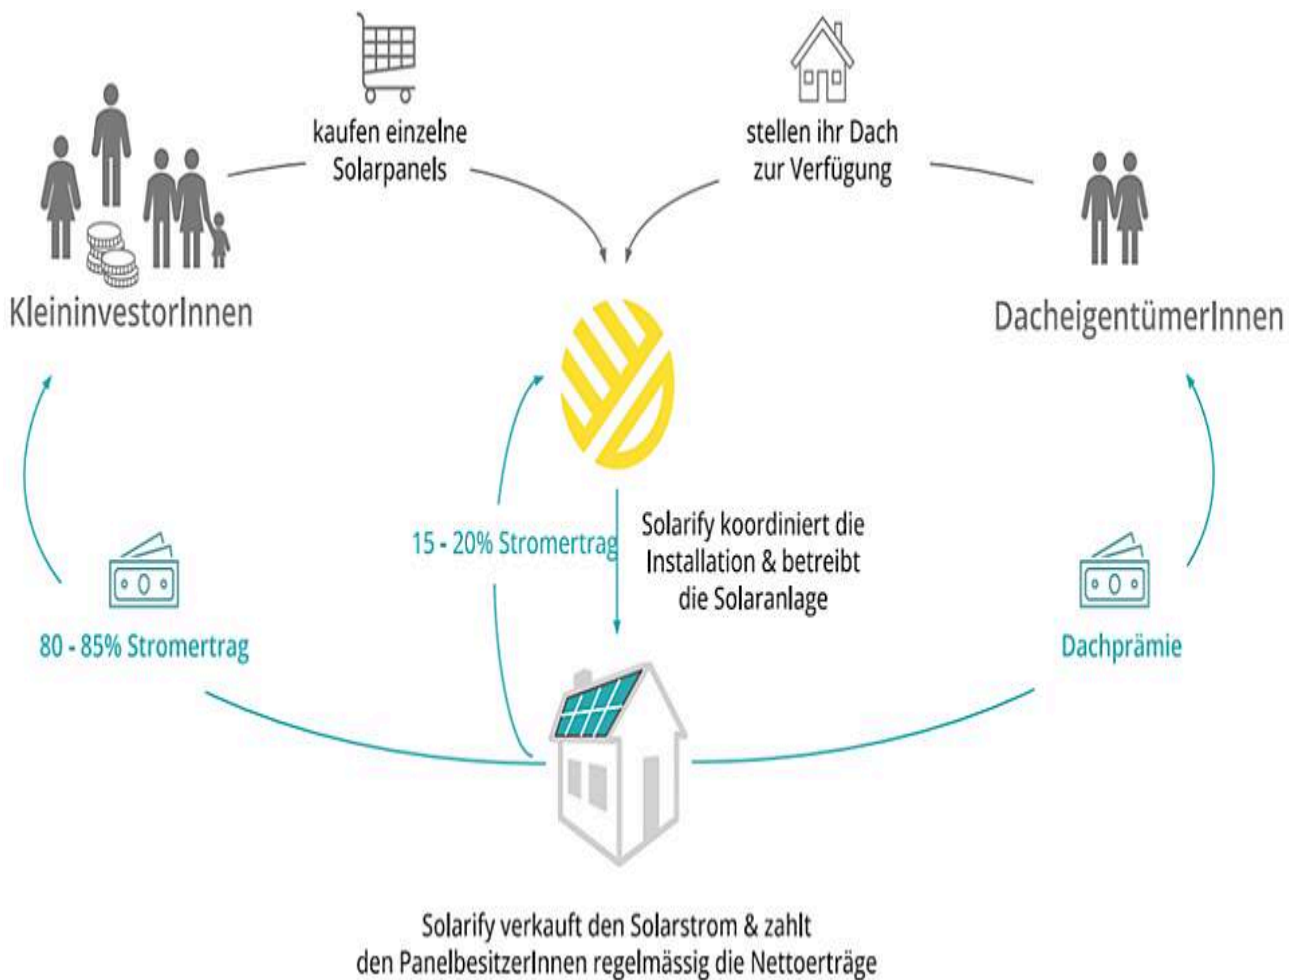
kaufen einzelne Solarpanels

stellen ihr Dach zur Verfügung

KleininvestorInnen

DacheigentümerInnen

15 - 20% Stromertrag

Solarify koordiniert die Installation & betreibt die Solaranlage

80 - 85% Stromertrag

Dachprämie

Solarify verkauft den Solarstrom & zahlt den PanelbesitzerInnen regelmässig die Nettoerträge